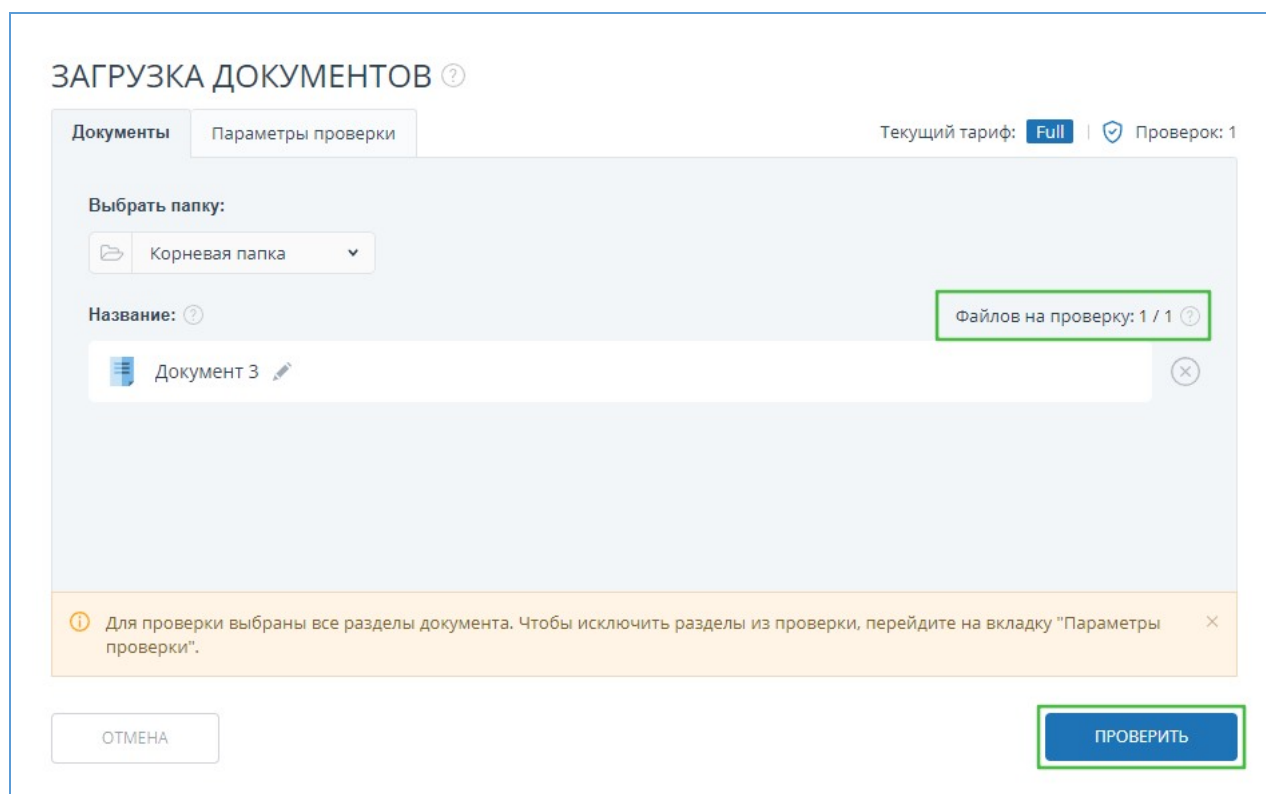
ЗАГРУЗКА ДОКУМЕНТОВ

Документы | Параметры проверки

Текущий тариф: Full | Проверок: 1

Выбрать папку:

Корневая папка

Название:

Файлов на проверку: 1 / 1

Документ 3

Для проверки выбраны все разделы документа. Чтобы исключить разделы из проверки, перейдите на вкладку "Параметры проверки".

ОТМЕНА

ПРОВЕРИТЬ